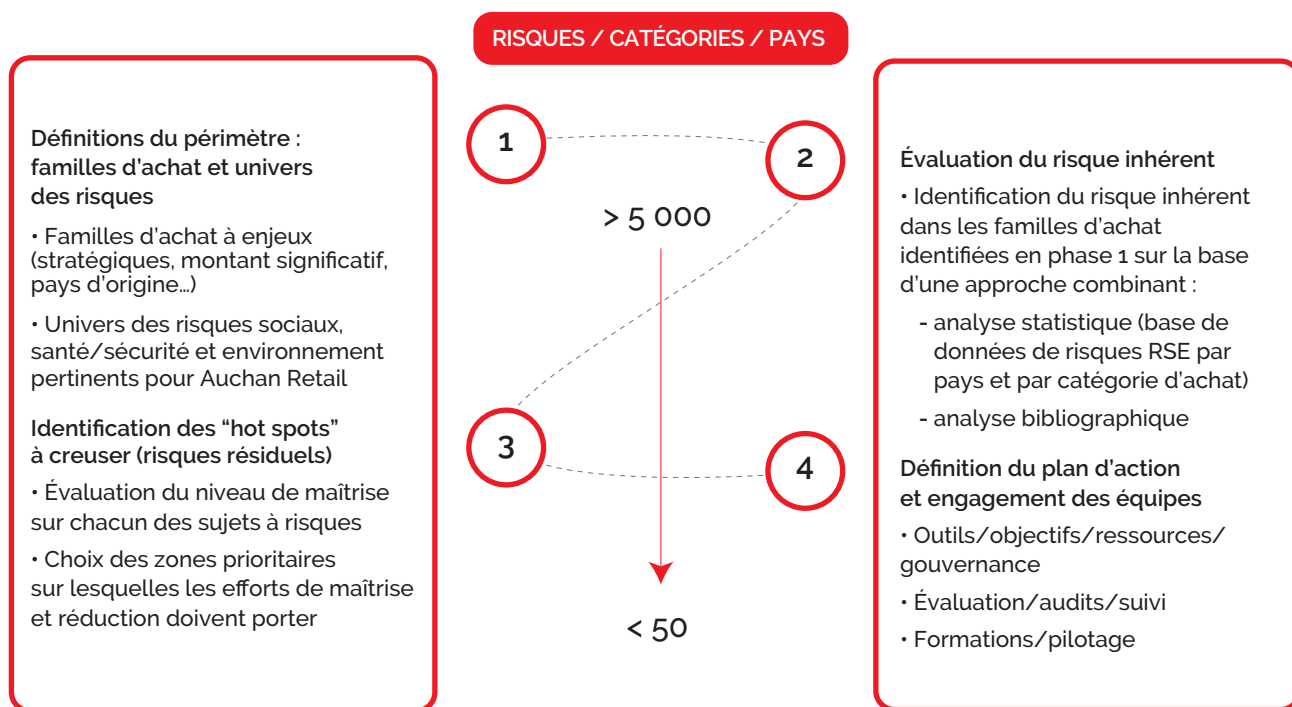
RISQUES / CATÉGORIES / PAYS

Définitions du périmètre : familles d'achat et univers des risques

• Familles d'achat à enjeux (stratégiques, montant significatif, pays d'origine…)

• Univers des risques sociaux, santé/sécurité et environnement pertinents pour Auchan Retail

Identification des “hot spots” à creuser (risques résiduels)

• Évaluation du niveau de maîtrise sur chacun des sujets à risques

• Choix des zones prioritaires sur lesquelles les efforts de maîtrise et réduction doivent porter

1

2

> 5 000

3

4

< 50

Évaluation du risque inhérent

• Identification du risque inhérent dans les familles d'achat identifiées en phase 1 sur la base d'une approche combinant :

- analyse statistique (base de données de risques RSE par pays et par catégorie d'achat)

- analyse bibliographique

Définition du plan d'action et engagement des équipes

• Outils/objectifs/ressources/ gouvernance

• Évaluation/audits/suivi

• Formations/pilotage